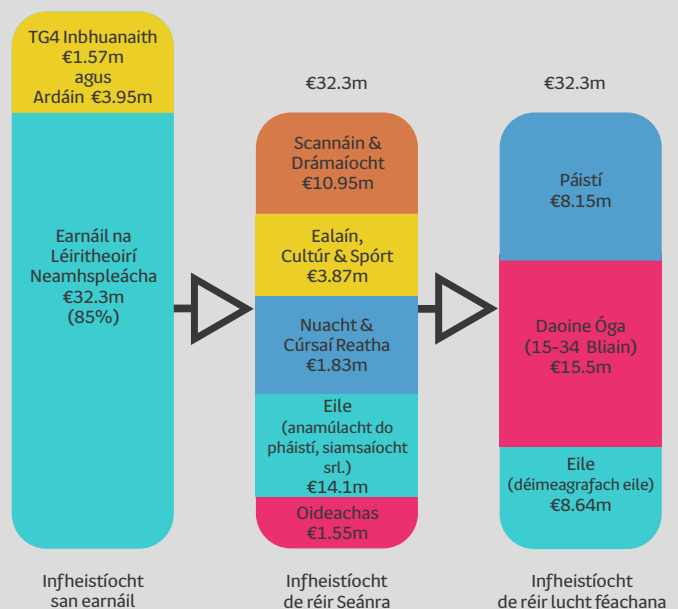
TG4 Inbhuanaith €1.57m agus Ardáin €3.95m

Earnáil na Léiritheoirí Neamhspleácha €32.3m (85%)

€32.3m

Scannáin & Drámaíocht €10.95m

Ealaín, Cultúr & Spórt €3.87m

Nuacht & Cúrsaí Reatha €1.83m

Eile (anamúlacht do pháistí, siamsaíocht srl.) €14.1m

Oideachas €1.55m

€32.3m

Páistí €8.15m

Daoine Óga (15-34 Bliain) €15.5m

Eile (déimeagrafach eile) €8.64m

Infheistíocht san earnáil

Infheistíocht de réir Seánra

Infheistíocht de réir lucht féachana